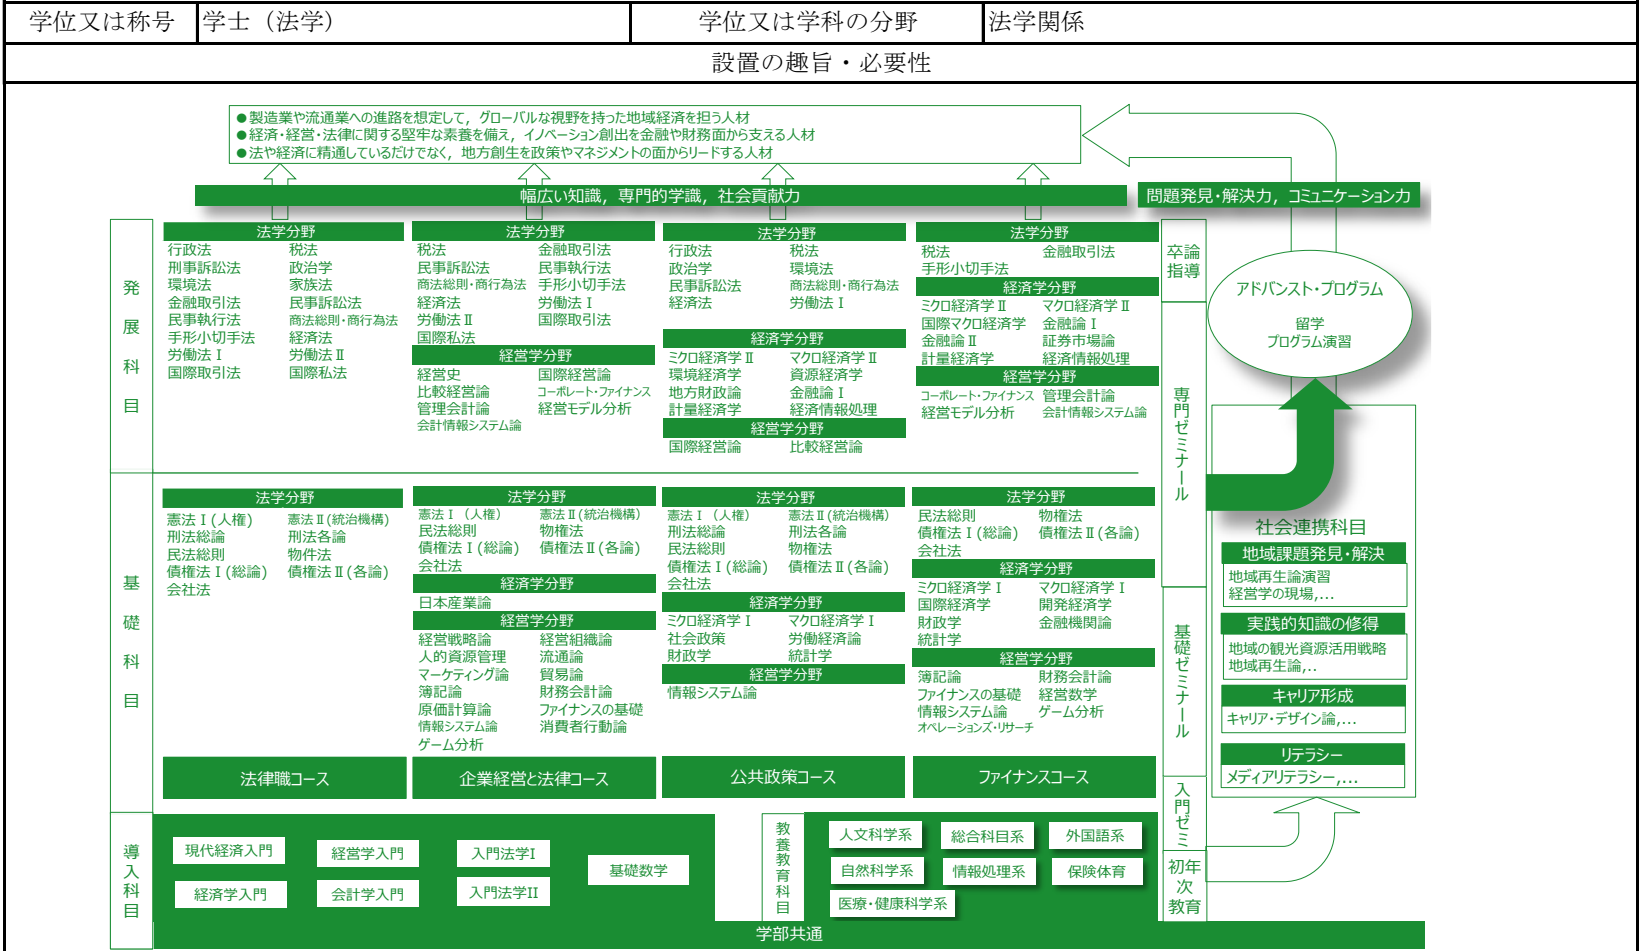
| 学位又は称号 | 学士（法学） | 学位又は学科の分野 | 法学関係 |
|---|---|---|---|

設置の趣旨・必要性

●製造業や流通業への進路を想定して，グローバルな視野を持った地域経済を担う人材
●経済・経営・法律に関する堅牢な素養を備え，イノベーション創出を金融や財務面から支える人材
●法や経済に精通しているだけでなく，地方創生を政策やマネジメントの面からリードする人材

幅広い知識，専門的学識，社会貢献力

問題発見・解決力，コミュニケーション力

発展科目

法学分野
行政法 税法
刑事訴訟法 政治学
環境法 家族法
金融取引法 民事訴訟法
民事執行法 商法総則・商行為法
手形小切手法 経済法
労働法Ⅰ 労働法Ⅱ
国際取引法 国際私法

法学分野
税法 金融取引法
民事訴訟法 民事執行法
商法総則・商行為法 手形小切手法
経済法 労働法Ⅰ
労働法Ⅱ 国際取引法
国際私法
経営学分野
経営史 国際経営論
比較経営論 コーポレート・ファイナンス
管理会計論 経営モデル分析
会計情報システム論

法学分野
行政法 税法
政治学 環境法
民事訴訟法 商法総則・商行為法
経済法 労働法Ⅰ
経済学分野
ミクロ経済学Ⅱ マクロ経済学Ⅱ
環境経済学 資源経済学
地方財政論 金融論Ⅰ
計量経済学 経済情報処理
経営学分野
国際経営論 比較経営論

法学分野
税法 金融取引法
手形小切手法
経済学分野
ミクロ経済学Ⅱ マクロ経済学Ⅱ
国際マクロ経済学 金融論Ⅰ
金融論Ⅱ 証券市場論
計量経済学 経済情報処理
経営学分野
コーポレート・ファイナンス 管理会計論
経営モデル分析 会計情報システム論

卒論指導

アドバンスト・プログラム
留学
プログラム演習

専門ゼミナール

基礎科目

法学分野
憲法Ⅰ(人権) 憲法Ⅱ(統治機構)
刑法総論 刑法各論
民法総則 物件法
債権法Ⅰ(総論) 債権法Ⅱ(各論)
会社法

法学分野
憲法Ⅰ（人権） 憲法Ⅱ(統治機構)
民法総則 物権法
債権法Ⅰ(総論) 債権法Ⅱ(各論)
会社法
経済学分野
日本産業論
経営学分野
経営戦略論 経営組織論
人的資源管理 流通論
マーケティング論 貿易論
簿記論 財務会計論
原価計算論 ファイナンスの基礎
情報システム論 消費者行動論
ゲーム分析

法学分野
憲法Ⅰ（人権） 憲法Ⅱ(統治機構)
刑法総論 刑法各論
民法総則 物権法
債権法Ⅰ(総論) 債権法Ⅱ(各論)
会社法
経済学分野
ミクロ経済学Ⅰ マクロ経済学Ⅰ
社会政策 労働経済論
財政学 統計学
経営学分野
情報システム論

法学分野
民法総則 物権法
債権法Ⅰ(総論) 債権法Ⅱ(各論)
会社法
経済学分野
ミクロ経済学Ⅰ マクロ経済学Ⅰ
国際経済学 開発経済学
財政学 金融機関論
統計学
経営学分野
簿記論 財務会計論
ファイナンスの基礎 経営数学
情報システム論 ゲーム分析
オペレーションズ・リサーチ

基礎ゼミナール

社会連携科目
地域課題発見・解決
地域再生論演習
経営学の現場,…
実践的知識の修得
地域の観光資源活用戦略
地域再生論,…
キャリア形成
キャリア・デザイン論,…
リテラシー
メディアリテラシー,…

法律職コース
企業経営と法律コース
公共政策コース
ファイナンスコース

導入科目
現代経済入門 経営学入門 入門法学Ⅰ
経済学入門 会計学入門 入門法学II
基礎数学

教養教育科目
人文科学系 総合科目系 外国語系
自然科学系 情報処理系 保険体育
医療・健康科学系

入門ゼミ

初年次教育

学部共通